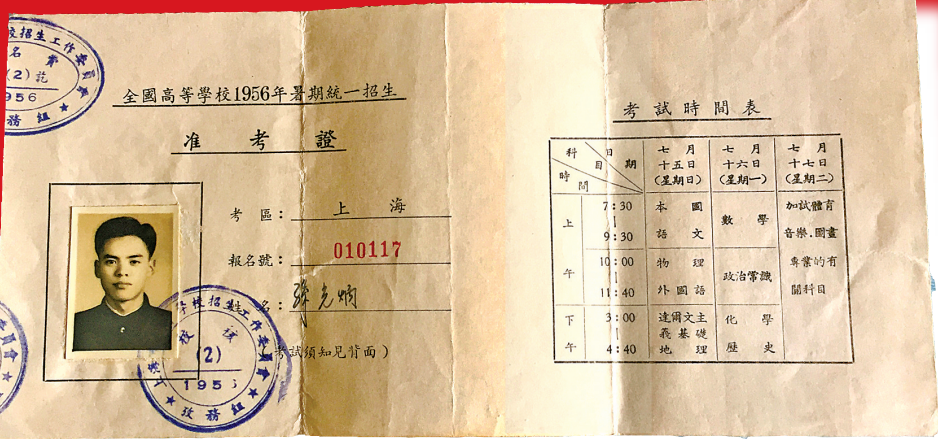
全國高等學校1956年暑期統一招生

准考證

考區：上海

報名號：010117

姓名：蔣光炯

（考試須知見背面）

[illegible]校招生工作委員會 (2) 1956 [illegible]

考試時間表

| 科目 時間 日期 | | 七月十五日（星期日） | 七月十六日（星期一） | 七月十七日（星期二） |
|---|---|---|---|---|
| 上 | 7:30 \| 9:30 | 本國語文 | 數學 | 加試體育音樂.圖畫專業的有關科目 |
| 午 | 10:00 \| 11:40 | 物理 外國語 | 政治常識 | |
| 下午 | 3:00 \| 4:40 | 達爾文主義基礎 地理 | 化學 歷史 | |